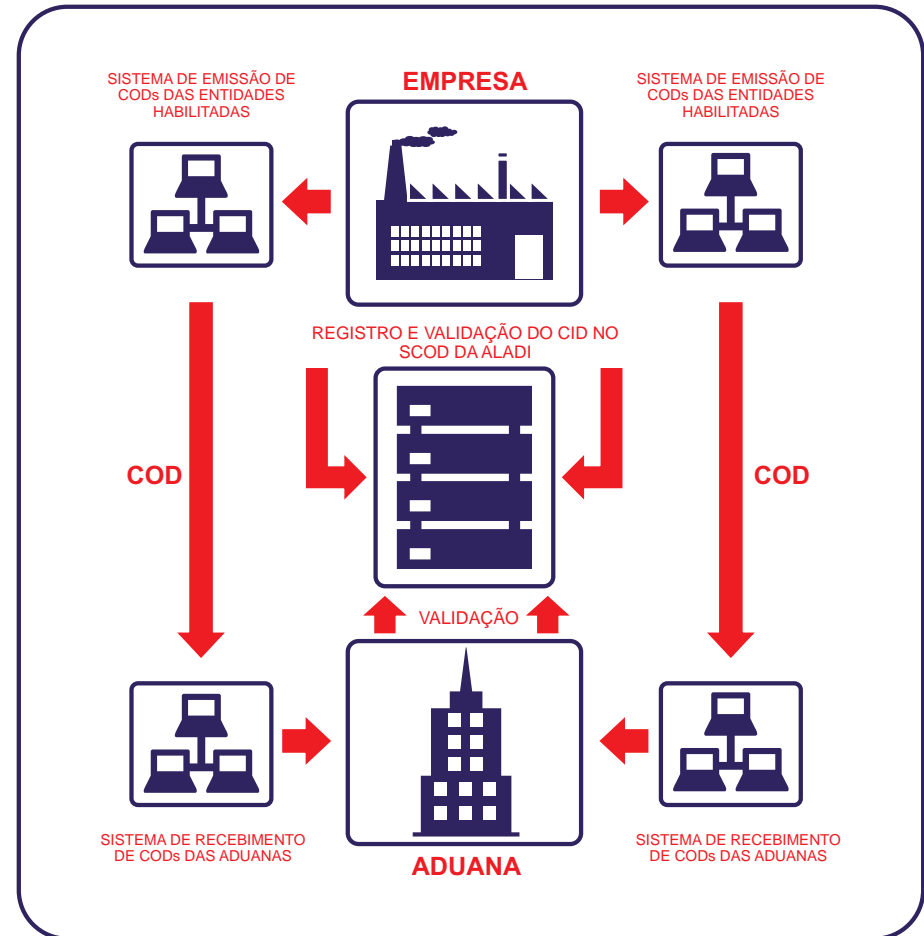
SISTEMA DE EMISSÃO DE CODs DAS ENTIDADES HABILITADAS

EMPRESA

SISTEMA DE EMISSÃO DE CODs DAS ENTIDADES HABILITADAS

REGISTRO E VALIDAÇÃO DO CID NO SCOD DA ALADI

COD

COD

VALIDAÇÃO

SISTEMA DE RECEBIMENTO DE CODs DAS ADUANAS

ADUANA

SISTEMA DE RECEBIMENTO DE CODs DAS ADUANAS